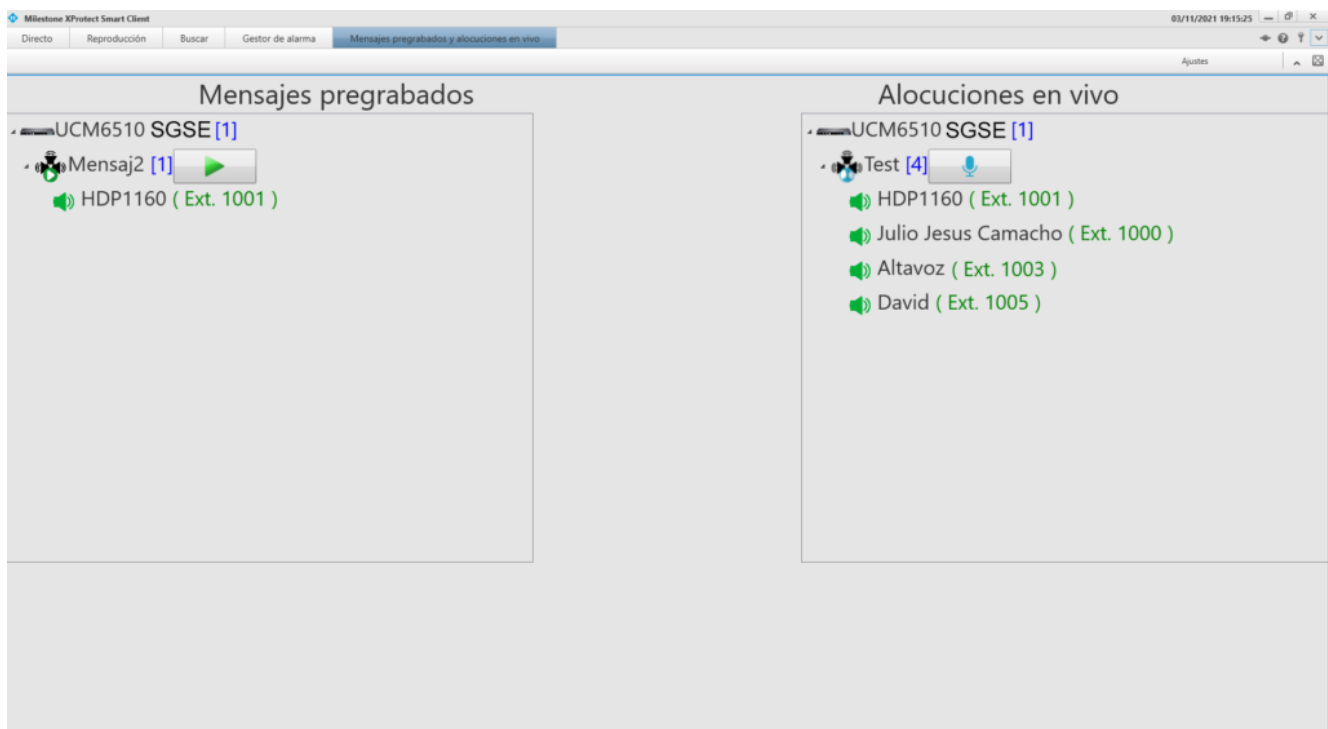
Milestone XProtect Smart Client

03/11/2021 19:15:25

Directo | Reproducción | Buscar | Gestor de alarma | Mensajes pregrabados y alocuciones en vivo

Ajustes

Mensajes pregrabados

UCM6510 SGSE [1]

Mensaj2 [1]

HDP1160 ( Ext. 1001 )

Alocuciones en vivo

UCM6510 SGSE [1]

Test [4]

HDP1160 ( Ext. 1001 )

Julio Jesus Camacho ( Ext. 1000 )

Altavoz ( Ext. 1003 )

David ( Ext. 1005 )